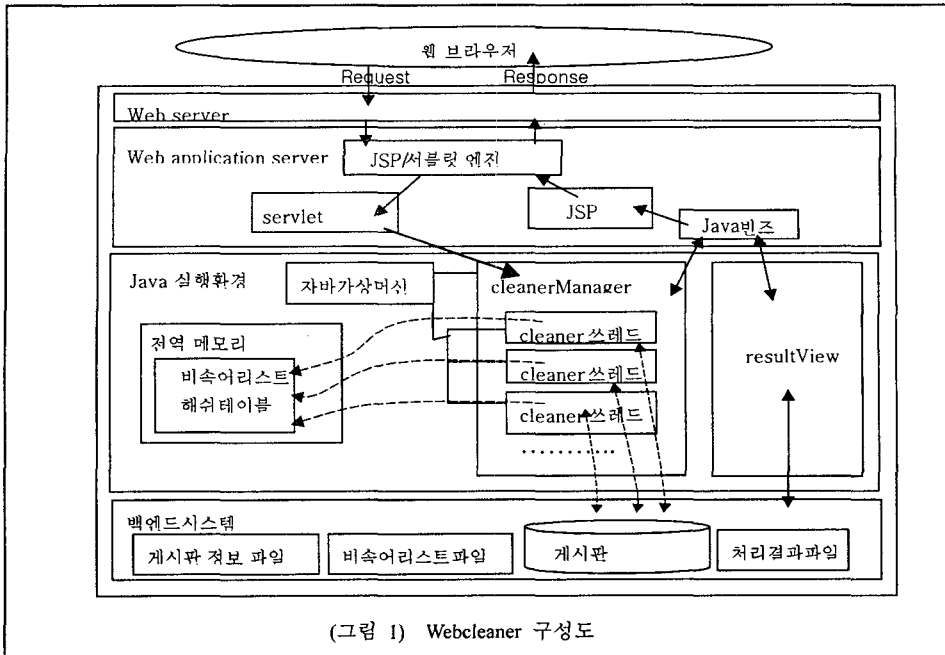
웹 브라우저

Request

Response

Web server

Web application server

JSP/서블릿 엔진

servlet

JSP

Java빈즈

Java 실행환경

자바가상머신

cleanerManager

전역 메모리

비속어리스트

해쉬테이블

cleaner쓰레드

cleaner쓰레드

cleaner쓰레드

…………

resultView

백엔드시스템

게시판 정보 파일

비속어리스트파일

게시판

처리결과파일

(그림 1) Webcleaner 구성도